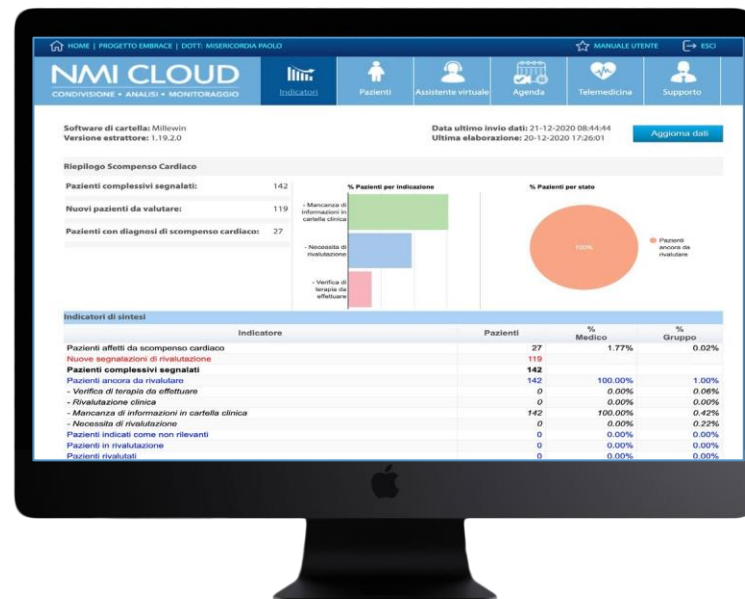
HOME | PROGETTO EMBRACE | DOTT: MISERICORDIA PAOLO

MANUALE UTENTE

ESCI

NMI CLOUD

CONDIVISIONE • ANALISI • MONITORAGGIO

Indicatori

Pazienti

Assistente virtuale

Agenda

Telemedicina

Supporto

Software di cartella: Millewin
Versione estrattore: 1.19.2.0

Data ultimo invio dati: 21-12-2020 08:44:44
Ultima elaborazione: 20-12-2020 17:26:01

Aggiorna dati

Riepilogo Scompenso Cardiaco

| | |
|---|---|
| Pazienti complessivi segnalati: | 142 |
| Nuovi pazienti da valutare: | 119 |
| Pazienti con diagnosi di scompenso cardiaco: | 27 |

% Pazienti per indicazione

- Mancanza di informazioni in cartella clinica

- Necessita di rivalutazione

- Verifica di terapia da effettuare

% Pazienti per stato

100%

Pazienti ancora da rivalutare

Indicatori di sintesi

| Indicatore | Pazienti | % Medico | % Gruppo |
|---|---|---|---|
| Pazienti affetti da scompenso cardiaco | 27 | 1.77% | 0.02% |
| Nuove segnalazioni di rivalutazione | 119 | | |
| Pazienti complessivi segnalati | 142 | | |
| Pazienti ancora da rivalutare | 142 | 100.00% | 1.00% |
| - Verifica di terapia da effettuare | 0 | 0.00% | 0.06% |
| - Rivalutazione clinica | 0 | 0.00% | 0.00% |
| - Mancanza di informazioni in cartella clinica | 142 | 100.00% | 0.42% |
| - Necessita di rivalutazione | 0 | 0.00% | 0.22% |
| Pazienti indicati come non rilevanti | 0 | 0.00% | 0.00% |
| Pazienti in rivalutazione | 0 | 0.00% | 0.00% |
| Pazienti rivalutati | 0 | 0.00% | 0.00% |